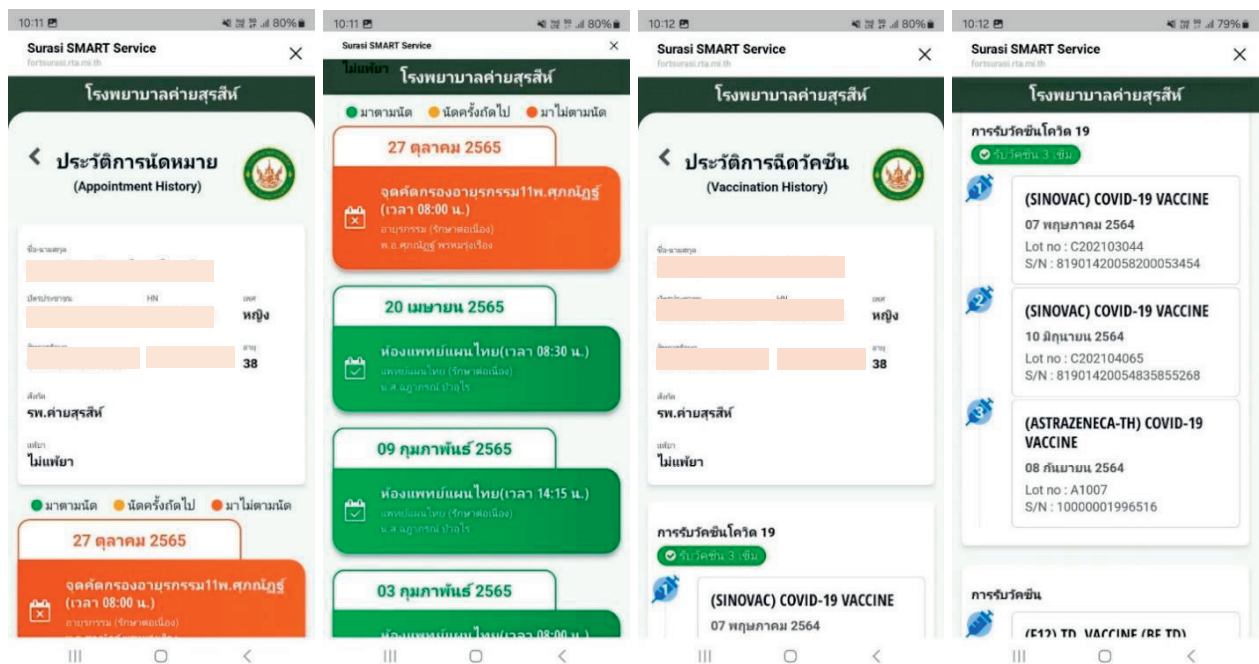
10:11 80%

Surasi SMART Service
fortsurasi.rta.mi.th

โรงพยาบาลค่ายสุรสีห์

ประวัติการนัดหมาย
(Appointment History)

ชื่อ-นามสกุล

บัตรประชาชน HN เพศ หญิง

อายุ 38

สังกัด
รพ.ค่ายสุรสีห์

แพ้ยา
ไม่แพ้ยา

มาตามนัด นัดครั้งถัดไป มาไม่ตามนัด

27 ตุลาคม 2565

จุดคัดกรองอายุรกรรม11พ.ศุภณัฏฐ์ (เวลา 08:00 น.)
อายุรกรรม (รักษาต่อเนื่อง)

10:11 80%

Surasi SMART Service

ไม่แพ้ยา โรงพยาบาลค่ายสุรสีห์

มาตามนัด นัดครั้งถัดไป มาไม่ตามนัด

27 ตุลาคม 2565

จุดคัดกรองอายุรกรรม11พ.ศุภณัฏฐ์ (เวลา 08:00 น.)
อายุรกรรม (รักษาต่อเนื่อง)
พ.อ.ศุภณัฏฐ์ พาหมร่งเรือง

20 เมษายน 2565

ห้องแพทย์แผนไทย(เวลา 08:30 น.)
แพทย์แผนไทย (รักษาต่อเนื่อง)
น.ส.ญาภรณ์ ปวงไร

09 กุมภาพันธ์ 2565

ห้องแพทย์แผนไทย(เวลา 14:15 น.)
แพทย์แผนไทย (รักษาต่อเนื่อง)
น.ส.ญาภรณ์ ปวงไร

03 กุมภาพันธ์ 2565

ห้องแพทย์แผนไทย(เวลา 08:00 น.)

10:12 80%

Surasi SMART Service
fortsurasi.rta.mi.th

โรงพยาบาลค่ายสุรสีห์

ประวัติการฉีดวัคซีน
(Vaccination History)

ชื่อ-นามสกุล

บัตรประชาชน HN เพศ หญิง

อายุ 38

สังกัด
รพ.ค่ายสุรสีห์

แพ้ยา
ไม่แพ้ยา

การรับวัคซีนโควิด 19
รับวัคซีน 3 เข็ม

1
(SINOVAC) COVID-19 VACCINE
07 พฤษภาคม 2564

10:12 79%

Surasi SMART Service
fortsurasi.rta.mi.th

โรงพยาบาลค่ายสุรสีห์

การรับวัคซีนโควิด 19
รับวัคซีน 3 เข็ม

1
(SINOVAC) COVID-19 VACCINE
07 พฤษภาคม 2564
Lot no : C202103044
S/N : 81901420058200053454

2
(SINOVAC) COVID-19 VACCINE
10 มิถุนายน 2564
Lot no : C202104065
S/N : 81901420054835855268

3
(ASTRAZENECA-TH) COVID-19 VACCINE
08 กันยายน 2564
Lot no : A1007
S/N : 10000001996516

การรับวัคซีน

(F12) TD VACCINE (BE TD)